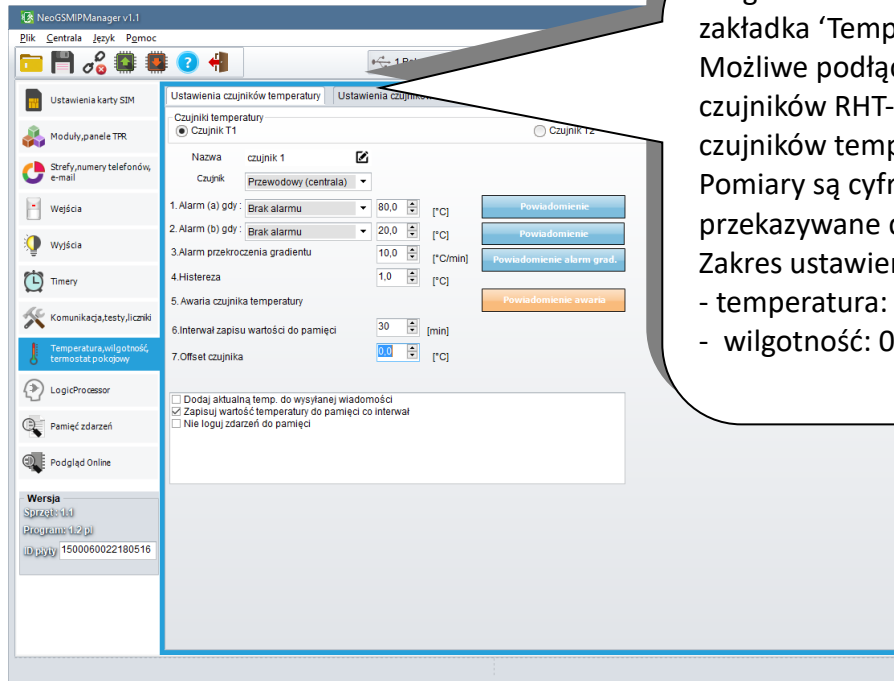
NeoGSMIPManager v1.1

Plik Centrala Język Pomoc

Ustawienia karty SIM
Moduły,panele TPR
Strefy,numery telefonów, e-mail
Wejścia
Wyjścia
Timery
Komunikacja,testy,liczniki
Temperatura,wilgotność, termostat pokojowy
LogicProcessor
Pamięć zdarzeń
Podgląd Online

Wersja
Sprzęt: 1.1
Program: 1.2 pl
ID płyty 1500060022180516

Ustawienia czujników temperatury | Ustawienia czujnik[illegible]

Czujniki temperatury
Czujnik T1
Czujnik T2

Nazwa czujnik 1
Czujnik Przewodowy (centrala)

1.Alarm (a) gdy : Brak alarmu 80,0 [°C] Powiadomienie
2.Alarm (b) gdy : Brak alarmu 20,0 [°C] Powiadomienie
3.Alarm przekroczenia gradientu 10,0 [°C/min] Powiadomienie alarm grad.
4.Histereza 1,0 [°C]
5.Awaria czujnika temperatury Powiadomienie awaria
6.Interwał zapisu wartości do pamięci 30 [min]
7.Offset czujnika 0,0 [°C]

Dodaj aktualną temp. do wysyłanej wiadomości
Zapisuj wartość temperatury do pamięci co interwał
Nie loguj zdarzeń do pamięci

zakładka 'Temp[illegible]
Możliwe podłą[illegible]
czujników RHT-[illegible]
czujników temp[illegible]
Pomiary są cyfr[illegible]
przekazywane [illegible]
Zakres ustawie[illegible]
- temperatura: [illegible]
- wilgotność: 0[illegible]